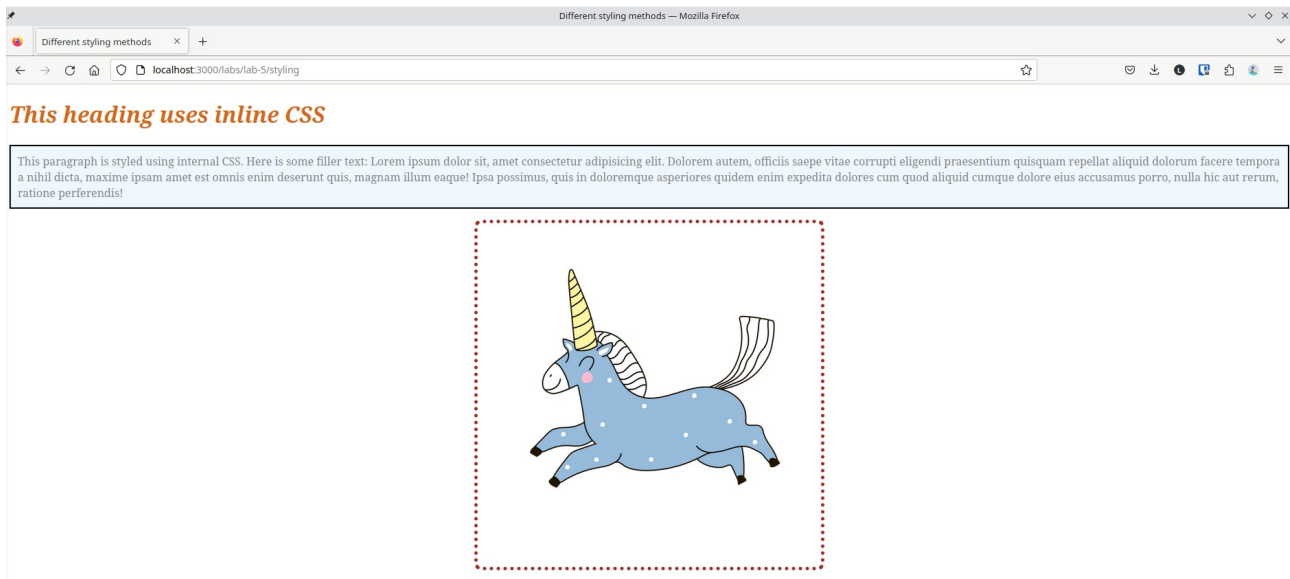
Different styling methods — Mozilla Firefox

Different styling methods ×

localhost:3000/labs/lab-5/styling

This heading uses inline CSS

This paragraph is styled using internal CSS. Here is some filler text: Lorem ipsum dolor sit, amet consectetur adipisicing elit. Dolorem autem, officiis saepe vitae corrupti eligendi praesentium quisquam repellat aliquid dolorum facere tempora a nihil dicta, maxime ipsam amet est omnis enim deserunt quis, magnam illum eaque! Ipsa possimus, quis in doloremque asperiores quidem enim expedita dolores cum quod aliquid cumque dolore eius accusamus porro, nulla hic aut rerum, ratione perferendis!